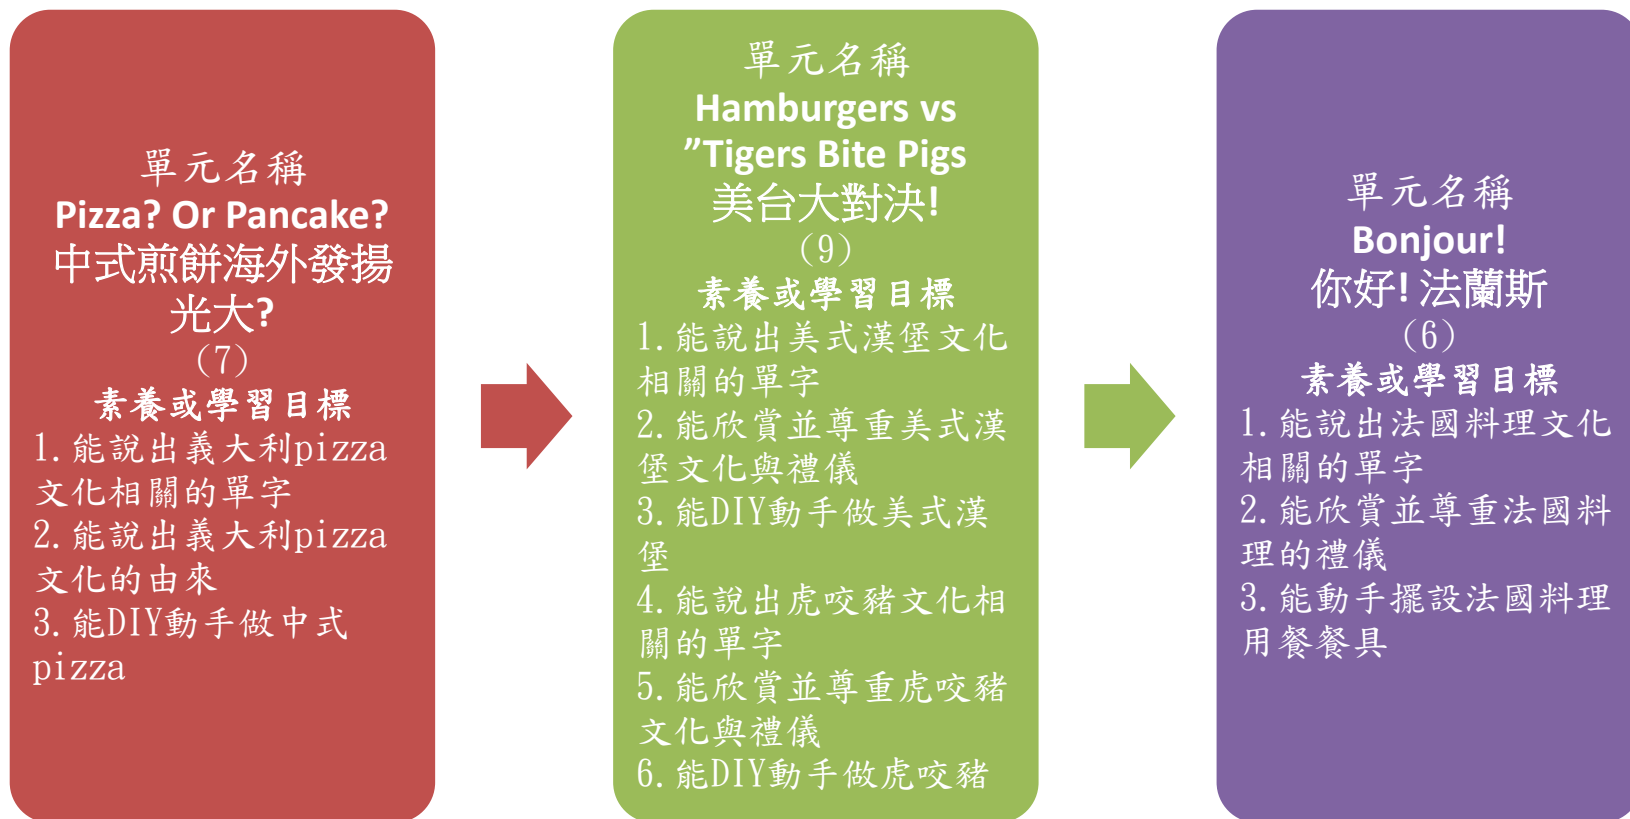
單元名稱
Pizza? Or Pancake?
中式煎餅海外發揚光大?
(7)
素養或學習目標
1. 能說出義大利pizza文化相關的單字
2. 能說出義大利pizza文化的由來
3. 能DIY動手做中式pizza

單元名稱
Hamburgers vs ”Tigers Bite Pigs
美台大對決!
(9)
素養或學習目標
1. 能說出美式漢堡文化相關的單字
2. 能欣賞並尊重美式漢堡文化與禮儀
3. 能DIY動手做美式漢堡
4. 能說出虎咬豬文化相關的單字
5. 能欣賞並尊重虎咬豬文化與禮儀
6. 能DIY動手做虎咬豬

單元名稱
Bonjour!
你好! 法蘭斯
(6)
素養或學習目標
1. 能說出法國料理文化相關的單字
2. 能欣賞並尊重法國料理的禮儀
3. 能動手擺設法國料理用餐餐具